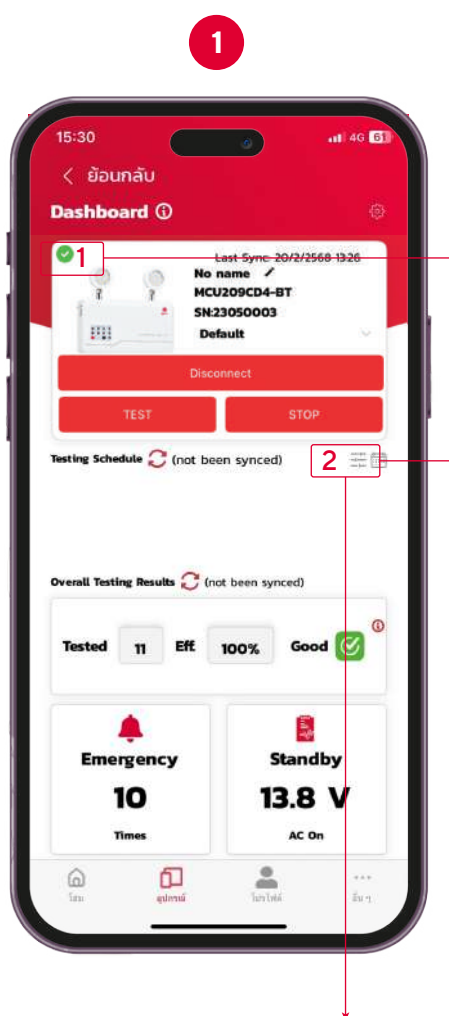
1

15:30

4G 61

< ย้อนกลับ

Dashboard ⓘ

1

Last Sync: 20/2/2568 13:26

No name

MCU209CD4-BT

SN:23050003

Default

Disconnect

TEST

STOP

Testing Schedule (not been synced)

2

Overall Testing Results (not been synced)

Tested 11 Eff 100% Good

Emergency

10

Times

Standby

13.8 V

AC On

โฮม

อุปกรณ์

โปรไฟล์

อื่น ๆ